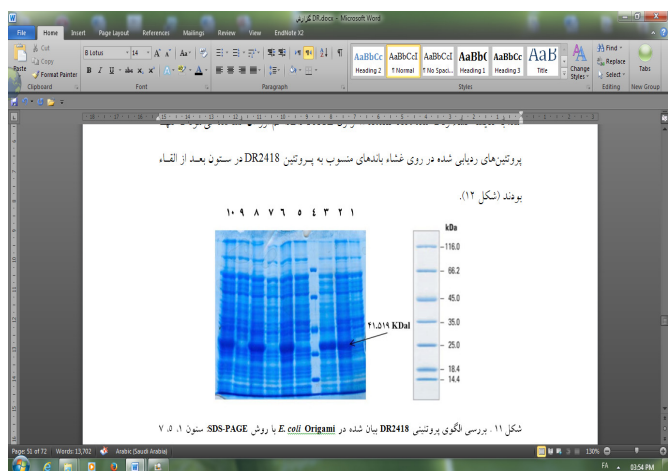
DR.docx گزارش - Microsoft Word

File Home Insert Page Layout References Mailings Review View EndNote X2

Cut
Copy
Paste
Format Painter
Clipboard

B Lotus 14
Font

Paragraph

AaBbCc Heading 2
AaBbCcI ¶ Normal
AaBbCcI ¶ No Spaci...
AaBb( Heading 1
AaBbCc Heading 3
AaB Title
Change Styles
Styles

Find
Replace
Select
Editing

Tabs
New Group

پروتئین‌های رقابتی شده در روی غشاء باندهای منسوب به پروتئین DR2418 در ستون بعد از القاء بودند (شکل ۱۲).

۱ ۲ ۳ ۴ ۵ ۶ ۷ ۸ ۹ ۱۰

kDa
116.0
66.2
45.0
35.0
25.0
18.4
14.4

۴۱.۵۱۹ KDal

شکل ۱۱. بررسی الگوی پروتئینی DR2418 بیان شده در E. coli Origami با روش SDS-PAGE: ستون ۱، ۵، ۷

Page: 51 of 72 Words: 13,702 Arabic (Saudi Arabia) 130% FA 03:54 PM